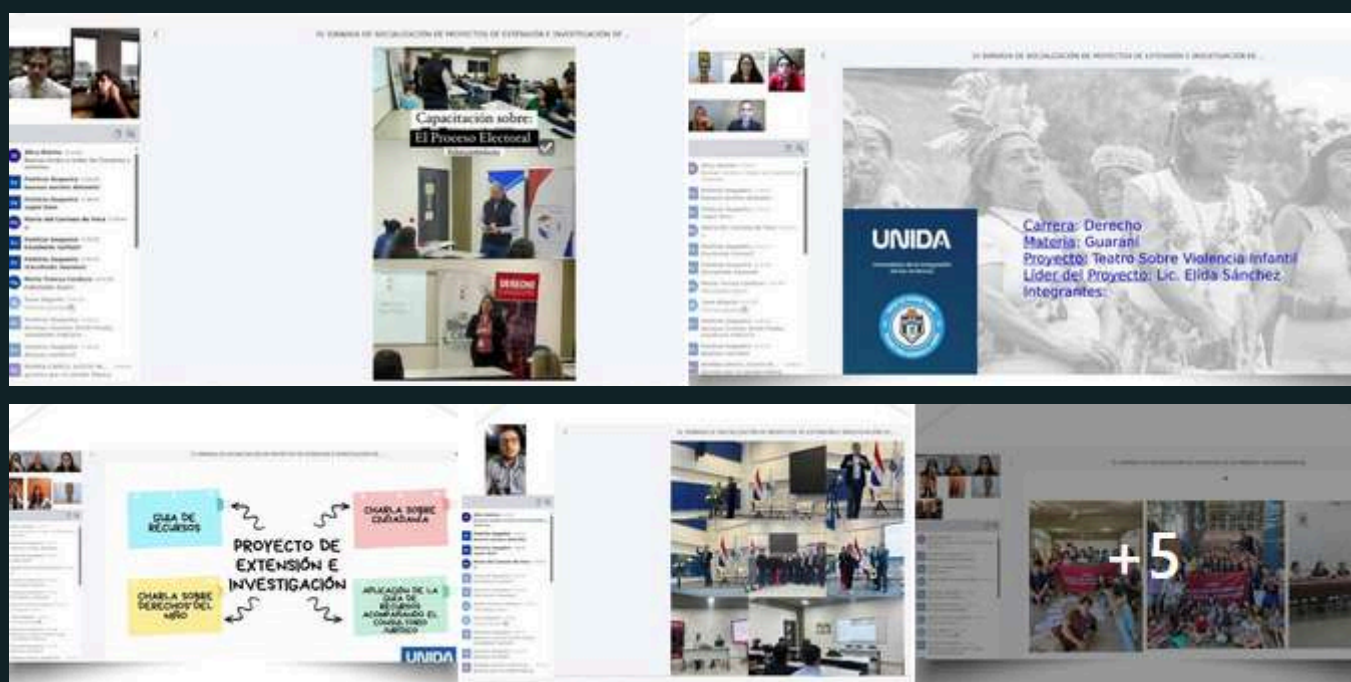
IV JORNADA DE SOCIALIZACIÓN DE PROYECTOS DE EXTENSIÓN E INVESTIGACIÓN DE ...

Capacitación sobre:
El Proceso Electoral

DERECHO

IV JORNADA DE SOCIALIZACIÓN DE PROYECTOS DE EXTENSIÓN E INVESTIGACIÓN DE ...

UNIDA

Carrera: Derecho
Materia: Guaraní
Proyecto: Teatro Sobre Violencia Infantil
Líder del Proyecto: Lic. Elida Sánchez
Integrantes:

GUIA DE RECURSOS

CHARLA SOBRE CIUDADANIA

PROYECTO DE EXTENSIÓN E INVESTIGACIÓN

CHARLA SOBRE DERECHOS DEL NIÑO

APLICACIÓN DE LA GUIA DE RECURSOS ACOMPAÑANDO EL CONSULTORIO JURIDICO

UNIDA

+5